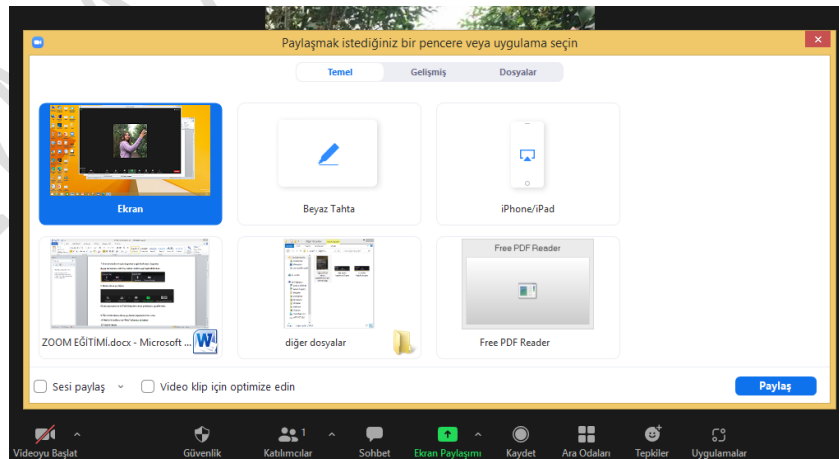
Paylaşmak istediğiniz bir pencere veya uygulama seçin

Temel
Gelişmiş
Dosyalar

Ekran
Beyaz Tahta
iPhone/iPad

ZOOM EĞİTİMİ.docx - Microsoft ...
diğer dosyalar
Free PDF Reader
Free PDF Reader

Sesi paylaş
Video klip için optimize edin
Paylaş

Videoyu Başlat
Güvenlik
Katılımcılar 1
Sohbet
Ekran Paylaşımı
Kaydet
Ara Odaları
Tepkiler
Uygulamalar